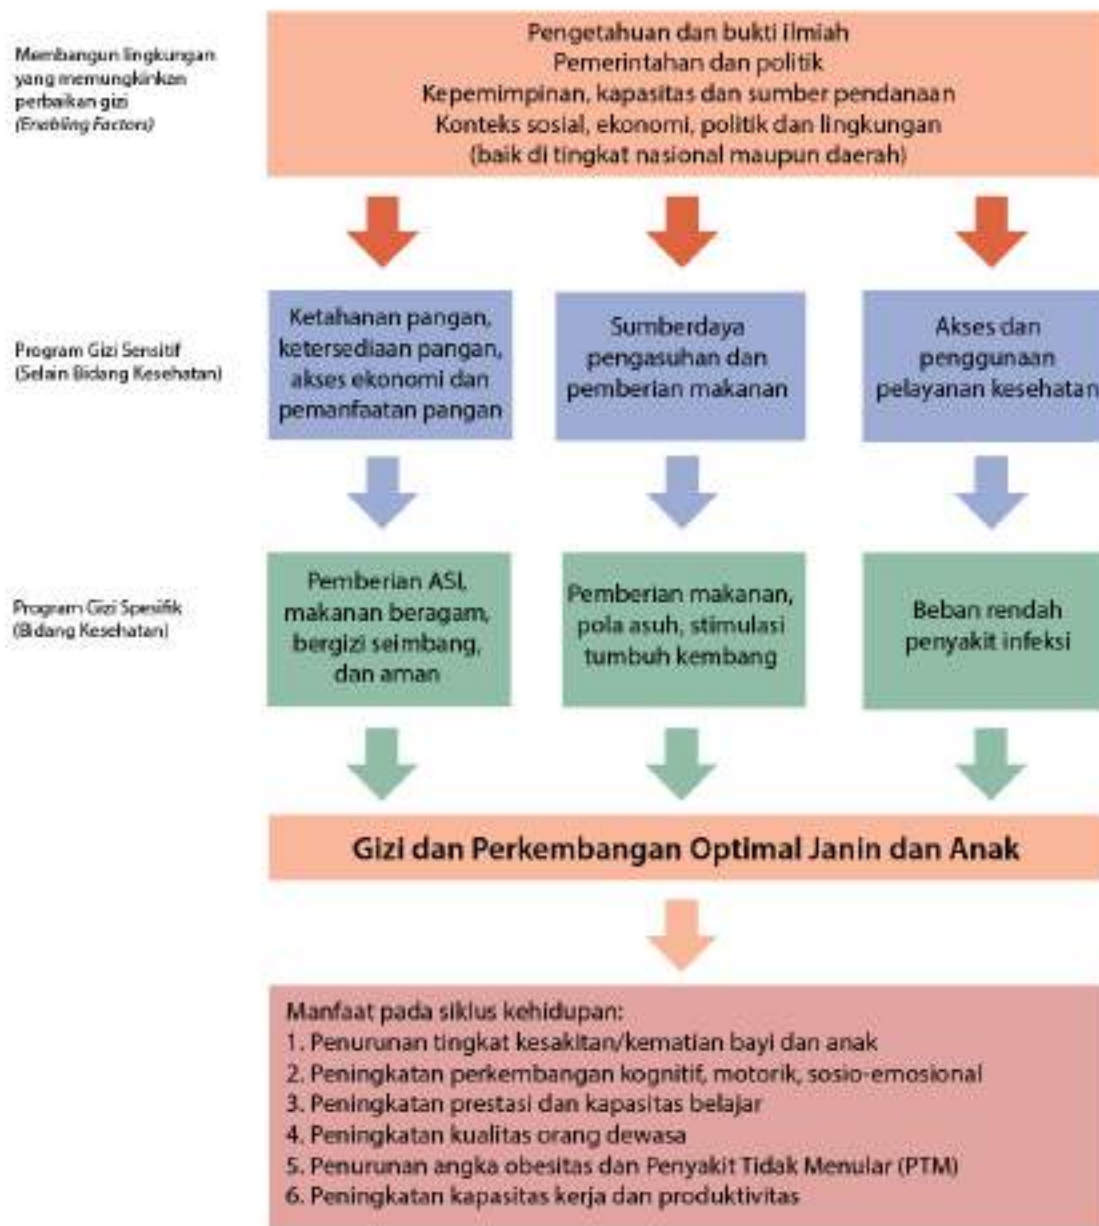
Membangun lingkungan yang memungkinkan perbaikan gizi
(Enabling Factors)

Pengetahuan dan bukti ilmiah
Pemerintahan dan politik
Kepemimpinan, kapasitas dan sumber pendanaan
Konteks sosial, ekonomi, politik dan lingkungan
(baik di tingkat nasional maupun daerah)

Program Gizi Sensitif
(Selain Bidang Kesehatan)

Ketahanan pangan, ketersediaan pangan, akses ekonomi dan pemanfaatan pangan

Sumberdaya pengasuhan dan pemberian makanan

Akses dan penggunaan pelayanan kesehatan

Program Gizi Spesifik
(Bidang Kesehatan)

Pemberian ASI, makanan beragam, bergizi seimbang, dan aman

Pemberian makanan, pola asuh, stimulasi tumbuh kembang

Beban rendah penyakit infeksi

Gizi dan Perkembangan Optimal Janin dan Anak

Manfaat pada siklus kehidupan:
1. Penurunan tingkat kesakitan/kematian bayi dan anak
2. Peningkatan perkembangan kognitif, motorik, sosio-emosional
3. Peningkatan prestasi dan kapasitas belajar
4. Peningkatan kualitas orang dewasa
5. Penurunan angka obesitas dan Penyakit Tidak Menular (PTM)
6. Peningkatan kapasitas kerja dan produktivitas